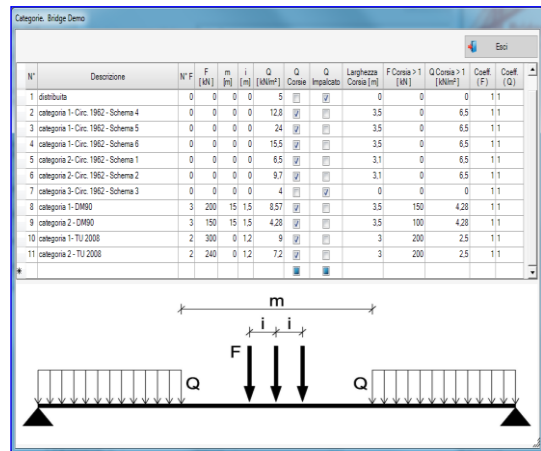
Categorie. Bridge Demo

Esci

| N° | Descrizione | N° F | F [kN] | m [m] | i [m] | Q [kN/m²] | Q Corsie | Q Impalcato | Larghezza Corsia [m] | F Corsia > 1 [kN] | Q Corsia > 1 [kN/m²] | Coeff. (F) | Coeff. (Q) |
|---|---|---|---|---|---|---|---|---|---|---|---|---|---|
| 1 | distribuita | 0 | 0 | 0 | 0 | 5 | ☑ | ☑ | 0 | 0 | 0 | 1 | 1 |
| 2 | categoria 1 - Circ. 1962 - Schema 4 | 0 | 0 | 0 | 0 | 12,8 | ☑ | ☐ | 3,5 | 0 | 6,5 | 1 | 1 |
| 3 | categoria 1 - Circ. 1962 - Schema 5 | 0 | 0 | 0 | 0 | 24 | ☑ | ☐ | 3,5 | 0 | 6,5 | 1 | 1 |
| 4 | categoria 1 - Circ. 1962 - Schema 6 | 0 | 0 | 0 | 0 | 15,5 | ☑ | ☐ | 3,5 | 0 | 6,5 | 1 | 1 |
| 5 | categoria 2 - Circ. 1962 - Schema 1 | 0 | 0 | 0 | 0 | 6,5 | ☑ | ☐ | 3,1 | 0 | 6,5 | 1 | 1 |
| 6 | categoria 2 - Circ. 1962 - Schema 2 | 0 | 0 | 0 | 0 | 9,7 | ☑ | ☐ | 3,1 | 0 | 6,5 | 1 | 1 |
| 7 | categoria 3 - Circ. 1962 - Schema 3 | 0 | 0 | 0 | 0 | 4 | ☐ | ☑ | 0 | 0 | 0 | 1 | 1 |
| 8 | categoria 1 - DM90 | 3 | 200 | 15 | 1,5 | 8,57 | ☑ | ☐ | 3,5 | 150 | 4,28 | 1 | 1 |
| 9 | categoria 2 - DM90 | 3 | 150 | 15 | 1,5 | 4,28 | ☑ | ☐ | 3,5 | 100 | 4,28 | 1 | 1 |
| 10 | categoria 1 - TU 2008 | 2 | 300 | 0 | 1,2 | 9 | ☑ | ☐ | 3 | 200 | 2,5 | 1 | 1 |
| 11 | categoria 2 - TU 2008 | 2 | 240 | 0 | 1,2 | 7,2 | ☑ | ☐ | 3 | 200 | 2,5 | 1 | 1 |
| * | | | | | | | | | | | | | |

m
i i
F
Q
Q